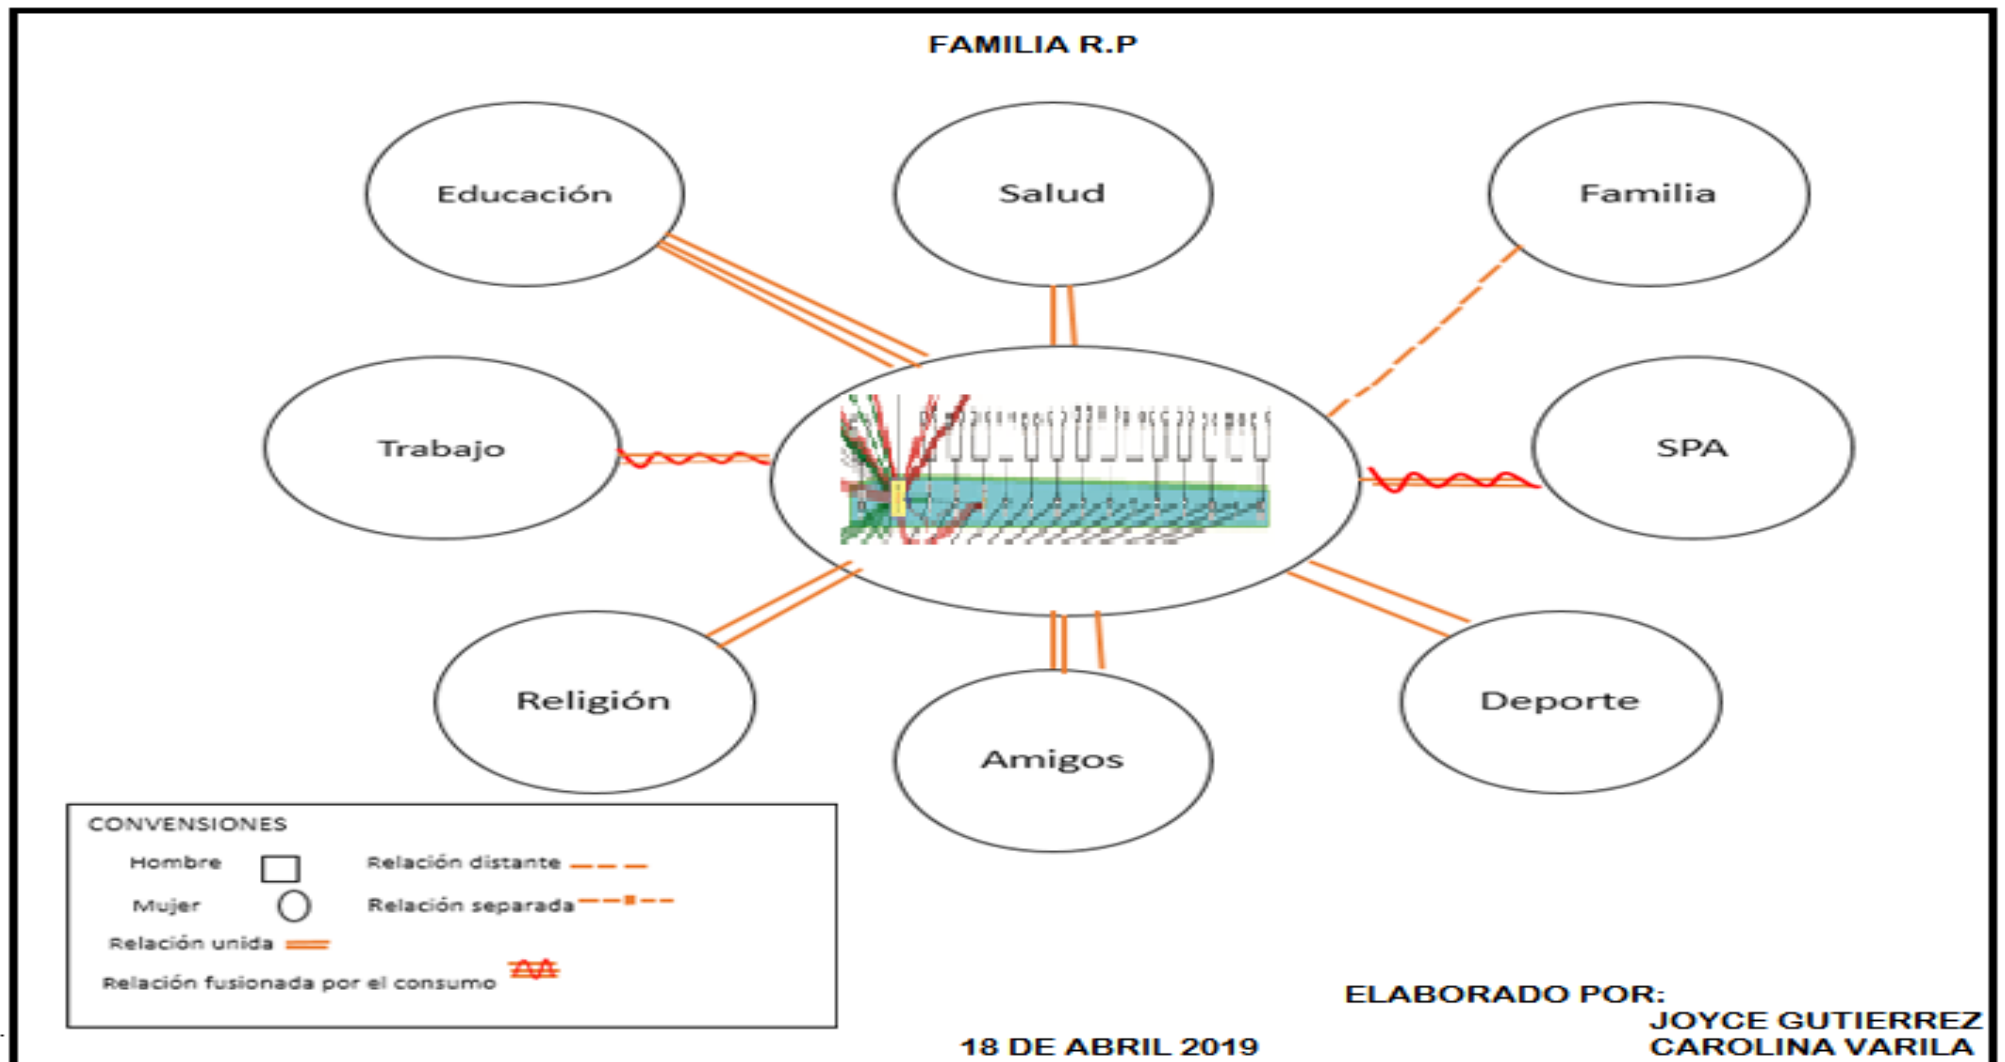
FAMILIA R.P

Educación

Salud

Familia

Trabajo

SPA

Religión

Amigos

Deporte

CONVENSIONES

Hombre

Mujer

Relación unida

Relación distante

Relación separada

Relación fusionada por el consumo

ELABORADO POR:
JOYCE GUTIERREZ
CAROLINA VARILA

18 DE ABRIL 2019